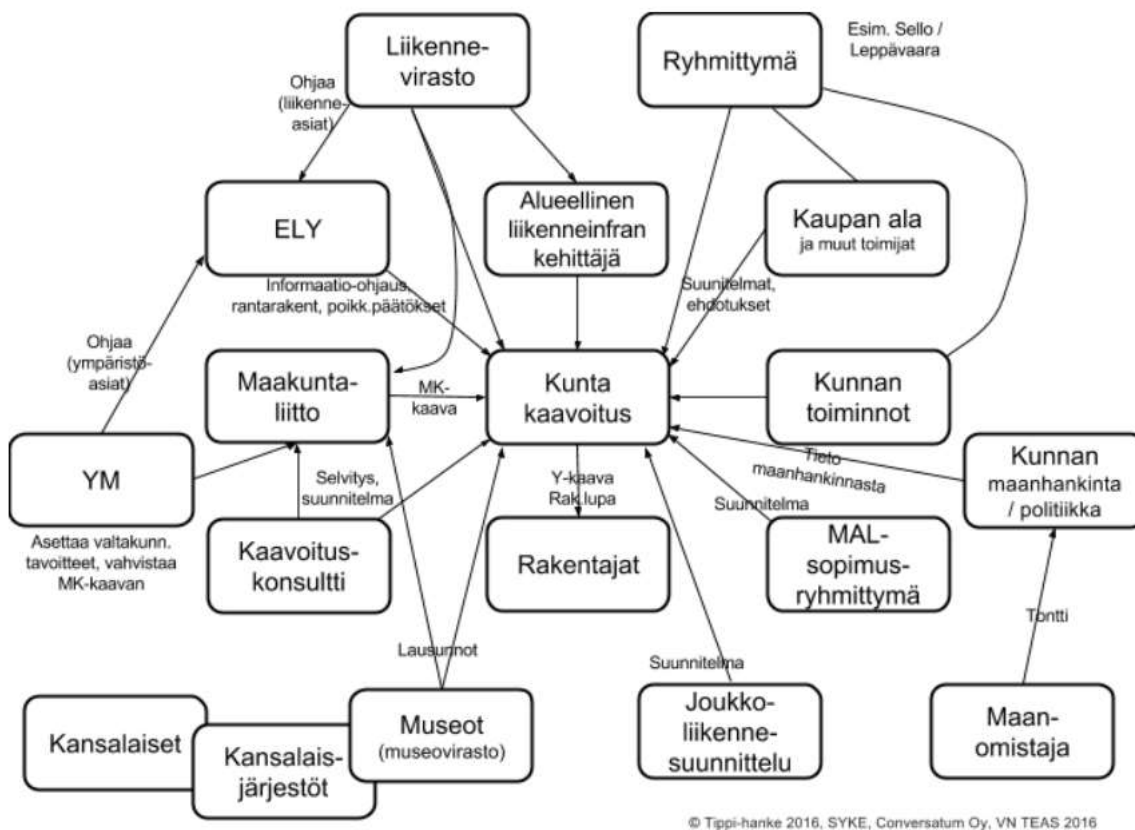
Liikennevirasto

Ryhmittymä

Esim. Sello / Leppävaara

Ohjaa (liikenneasiat)

ELY

Alueellinen liikenneinfran kehittäjä

Kaupan ala ja muut toimijat

Informaatio-ohjaus, rantarakent, poikk.päätökset

Suunnitelmat, ehdotukset

Ohjaa (ympäristöasiat)

Maakuntaliitto

MK-kaava

Kunta kaavoitus

Kunnan toiminnot

YM

Selvitys, suunnitelma

Y-kaava Rak.lupa

Tieto maanhankinnasta

Kunnan maanhankinta / politiikka

Asettaa valtakunn. tavoitteet, vahvistaa MK-kaavan

Kaavoituskonsultti

Rakentajat

Suunnitelma

MAL-sopimusryhmittymä

Lausunnot

Tontti

Suunnitelma

Kansalaiset

Kansalaisjärjestöt

Museot (museovirasto)

Joukkoliikennesuunnittelu

Maanomistaja

© Tippi-hanke 2016, SYKE, Conversatum Oy, VN TEAS 2016